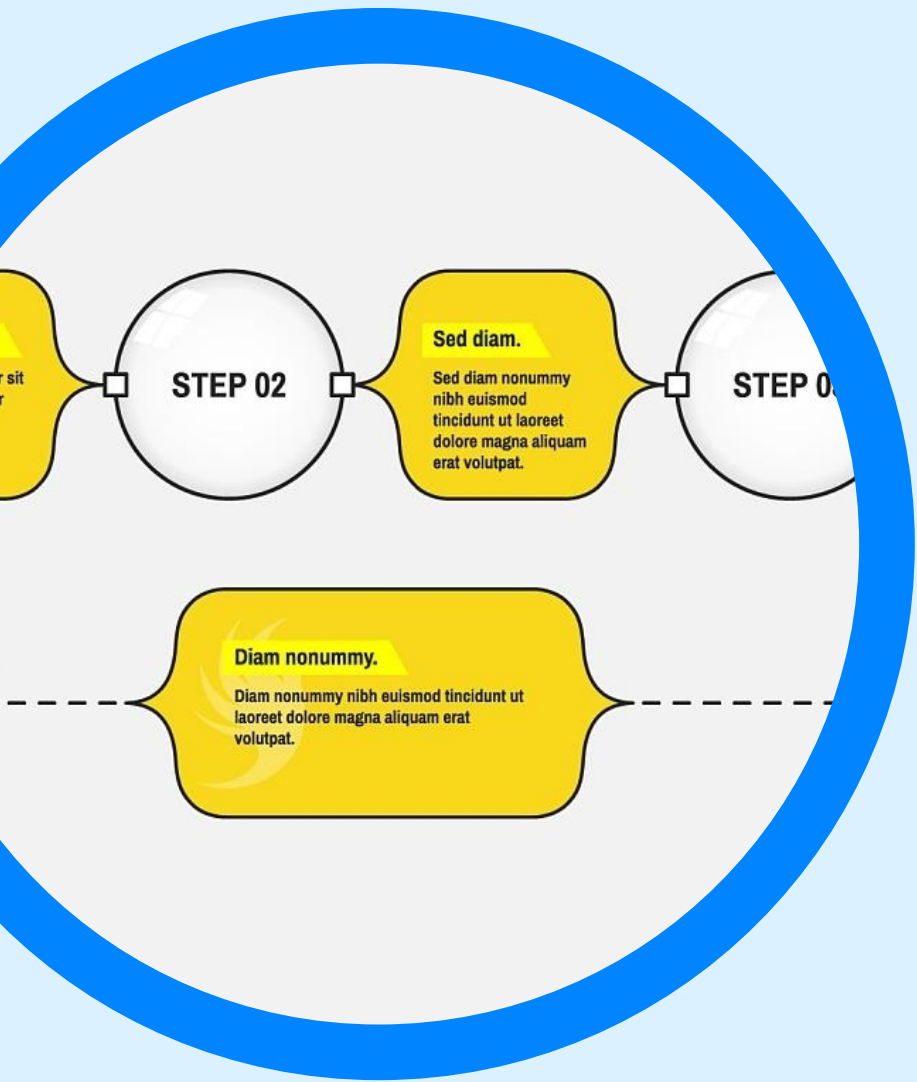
r sit
r

STEP 02

Sed diam.

Sed diam nonummy nibh euismod tincidunt ut laoreet dolore magna aliquam erat volutpat.

STEP 0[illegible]

Diam nonummy.

Diam nonummy nibh euismod tincidunt ut laoreet dolore magna aliquam erat volutpat.